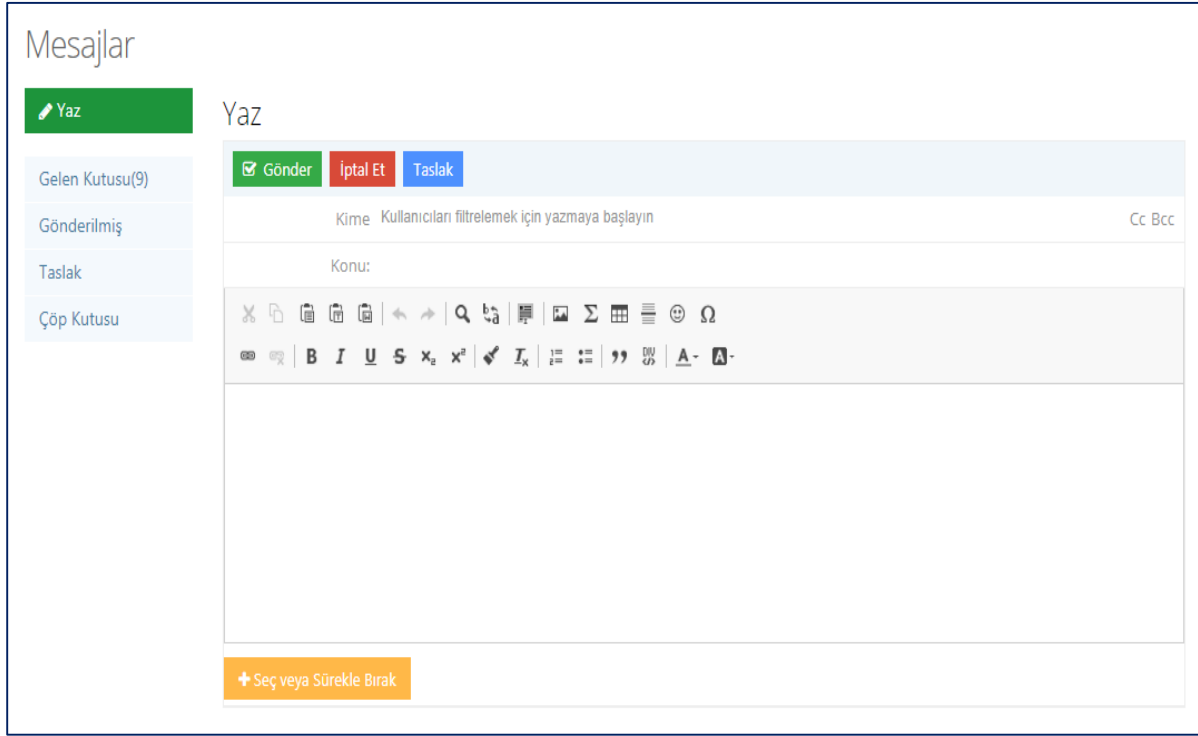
Mesajlar

Yaz

Gelen Kutusu(9)

Gönderilmiş

Taslak

Çöp Kutusu

Yaz

Gönder İptal Et Taslak

Kime Kullanıcıları filtrelemek için yazmaya başlayın Cc Bcc

Konu:

B I U S $x_2$ $x^2$ $I_x$ A A

+ Seç veya Sürekle Bırak